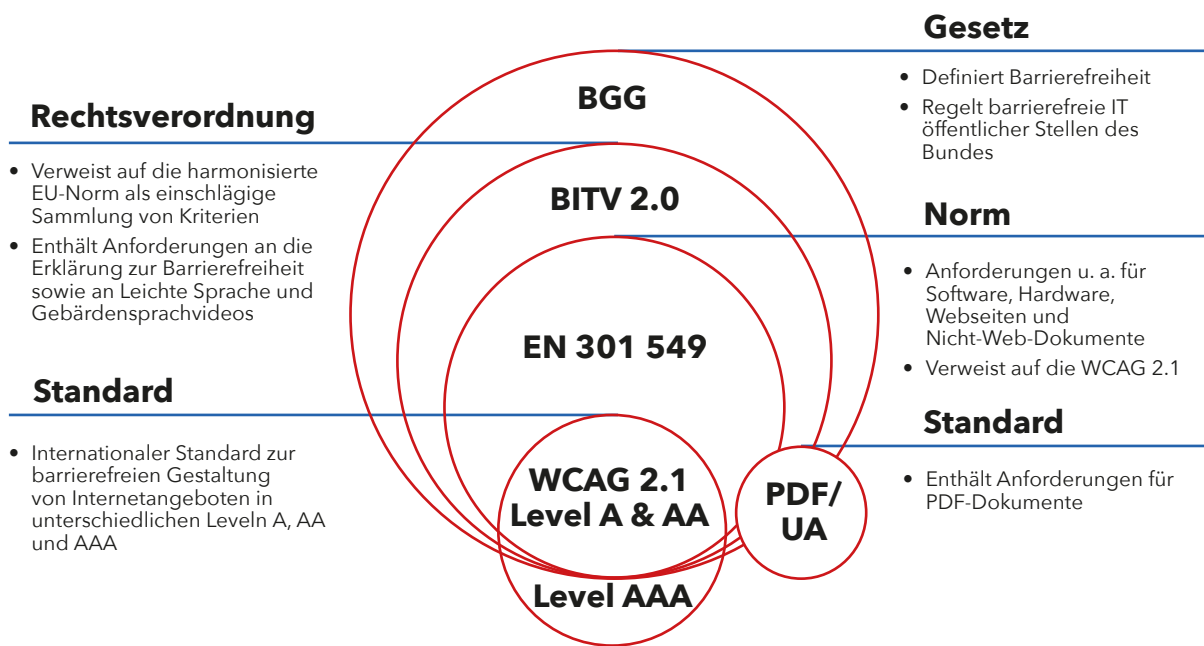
Rechtsverordnung

- Verweist auf die harmonisierte EU-Norm als einschlägige Sammlung von Kriterien
- Enthält Anforderungen an die Erklärung zur Barrierefreiheit sowie an Leichte Sprache und Gebärdensprachvideos

Standard

- Internationaler Standard zur barrierefreien Gestaltung von Internetangeboten in unterschiedlichen Leveln A, AA und AAA

BGG

BITV 2.0

EN 301 549

WCAG 2.1 Level A & AA

Level AAA

PDF/ UA

Gesetz

- Definiert Barrierefreiheit
- Regelt barrierefreie IT öffentlicher Stellen des Bundes

Norm

- Anforderungen u. a. für Software, Hardware, Webseiten und Nicht-Web-Dokumente
- Verweist auf die WCAG 2.1

Standard

- Enthält Anforderungen für PDF-Dokumente